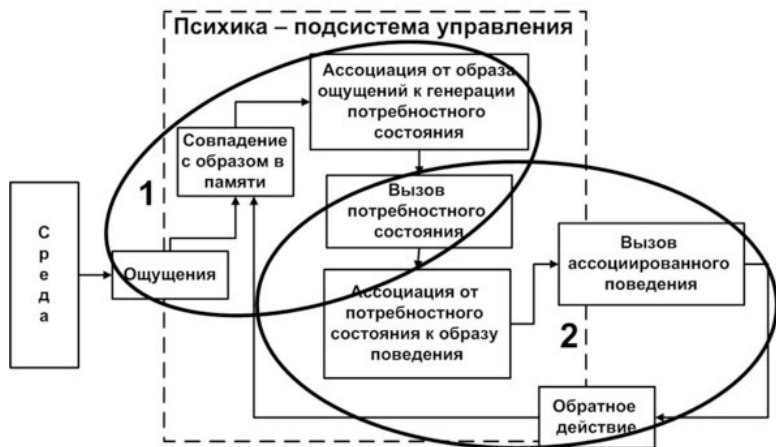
Психика – подсистема управления

Среда

Ощущения

Совпадение с образом в памяти

Ассоциация от образа ощущений к генерации потребностного состояния

Вызов потребностного состояния

Ассоциация от потребностного состояния к образу поведения

Вызов ассоциированного поведения

Обратное действие

1

2